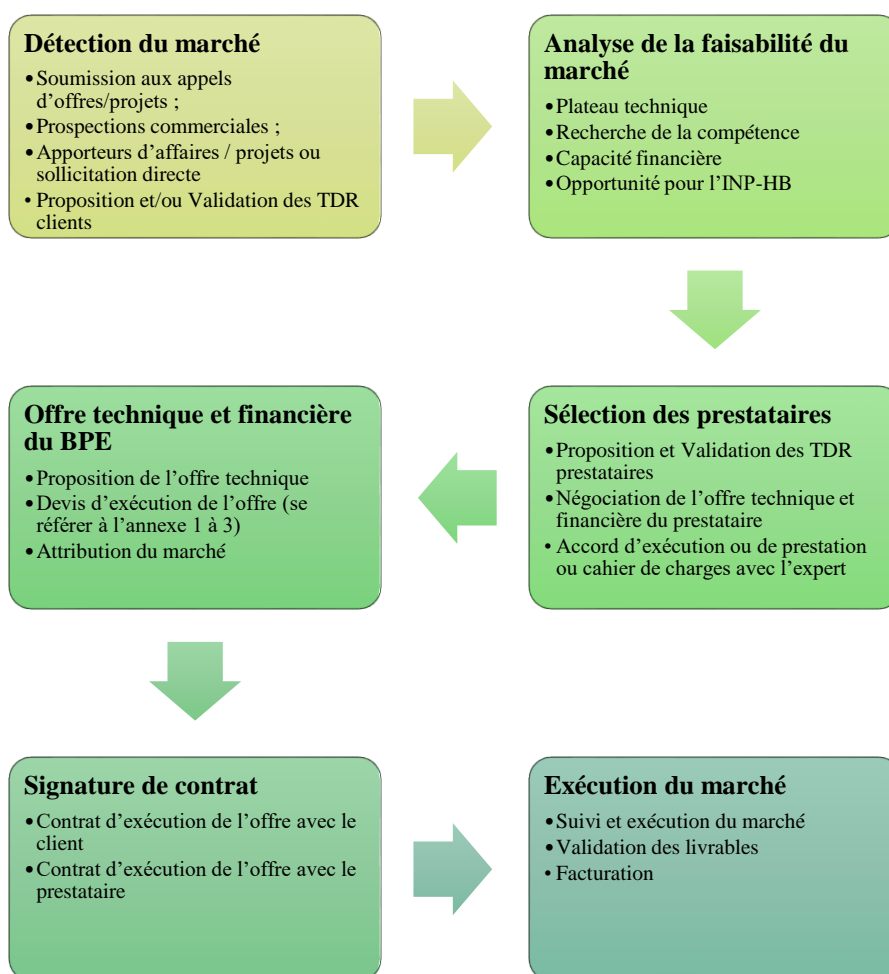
Détection du marché

- Soumission aux appels d'offres/projets ;
- Prospections commerciales ;
- Apporteurs d'affaires / projets ou sollicitation directe
- Proposition et/ou Validation des TDR clients

Analyse de la faisabilité du marché

- Plateau technique
- Recherche de la compétence
- Capacité financière
- Opportunité pour l'INP-HB

Sélection des prestataires

- Proposition et Validation des TDR prestataires
- Négociation de l'offre technique et financière du prestataire
- Accord d'exécution ou de prestation ou cahier de charges avec l'expert

Offre technique et financière du BPE

- Proposition de l'offre technique
- Devis d'exécution de l'offre (se référer à l'annexe 1 à 3)
- Attribution du marché

Signature de contrat

- Contrat d'exécution de l'offre avec le client
- Contrat d'exécution de l'offre avec le prestataire

Exécution du marché

- Suivi et exécution du marché
- Validation des livrables
- Facturation